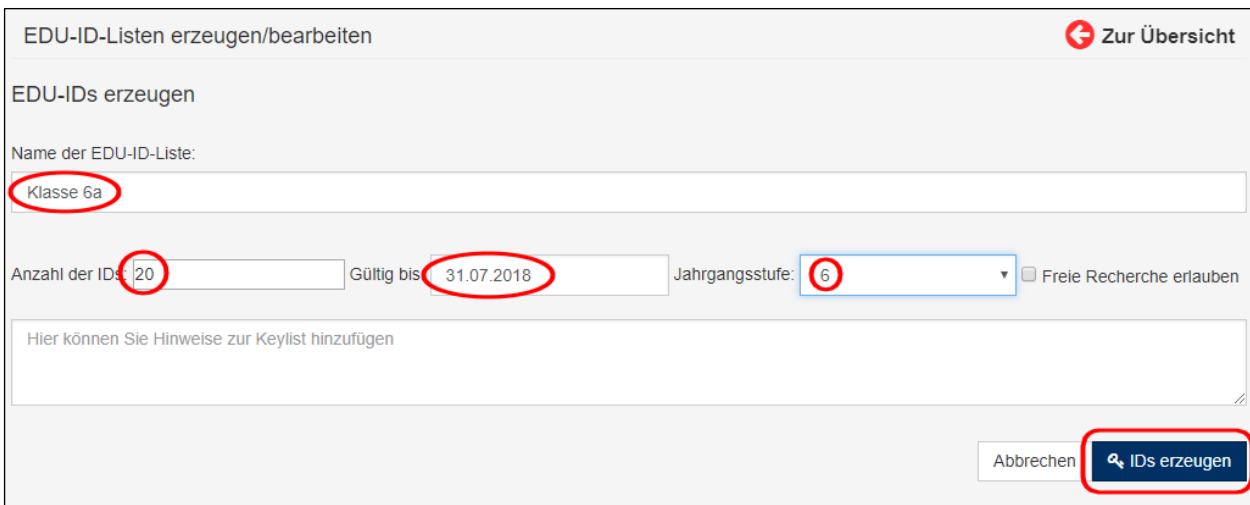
EDU-ID-Listen erzeugen/bearbeiten

Zur Übersicht

EDU-IDs erzeugen

Name der EDU-ID-Liste:

Klasse 6a

Anzahl der IDs: 20

Gültig bis: 31.07.2018

Jahrgangsstufe: 6

Freie Recherche erlauben

Hier können Sie Hinweise zur Keylist hinzufügen

Abbrechen

IDs erzeugen